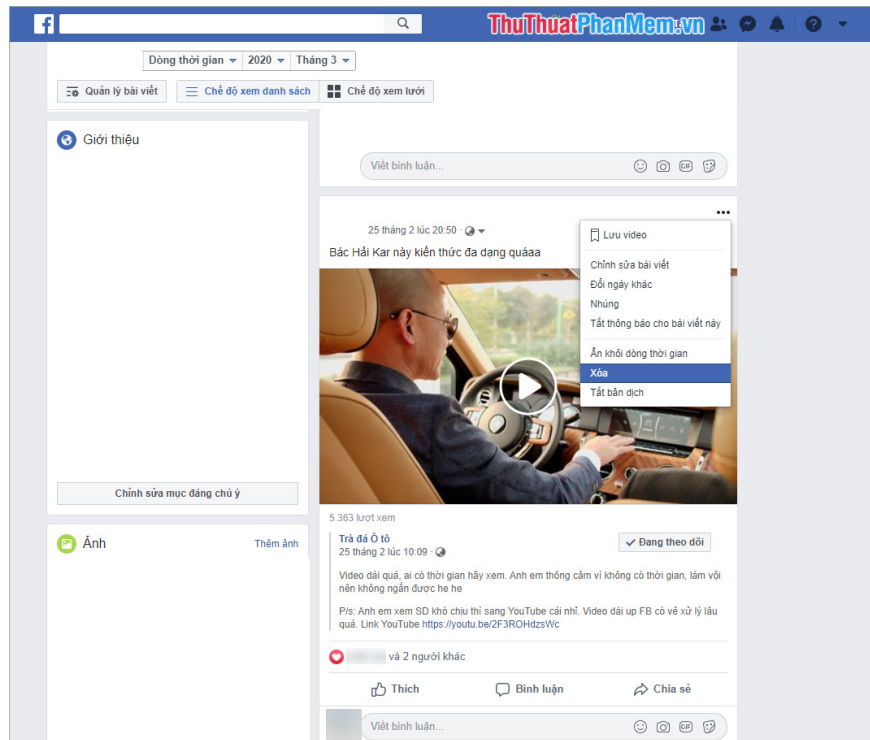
ThuThuatPhanMem.vn

Dòng thời gian 2020 Tháng 3

Quản lý bài viết | Chế độ xem danh sách | Chế độ xem lưới

Giới thiệu

Chỉnh sửa mục đáng chú ý

Ảnh

Thêm ảnh

Viết bình luận...

25 tháng 2 lúc 20:50 ·

Bác Hải Kar này kiến thức đa dạng quáaa

Lưu video

Chỉnh sửa bài viết
Đổi ngày khác
Nhúng
Tắt thông báo cho bài viết này

Ẩn khỏi dòng thời gian
Xóa
Tắt bản dịch

5.363 lượt xem

Trà đá Ô tô
25 tháng 2 lúc 10:09 ·

Đang theo dõi

Video dài quá, ai có thời gian hãy xem. Anh em thông cảm vì không có thời gian, làm vội nên không ngắn được he he

P/s: Anh em xem SD khó chịu thì sang YouTube cái nhỉ. Video dài up FB có vẻ xử lý lâu quá. Link YouTube https://youtu.be/2F3ROHdzsWc

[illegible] và 2 người khác

Thích   Bình luận   Chia sẻ

Viết bình luận...